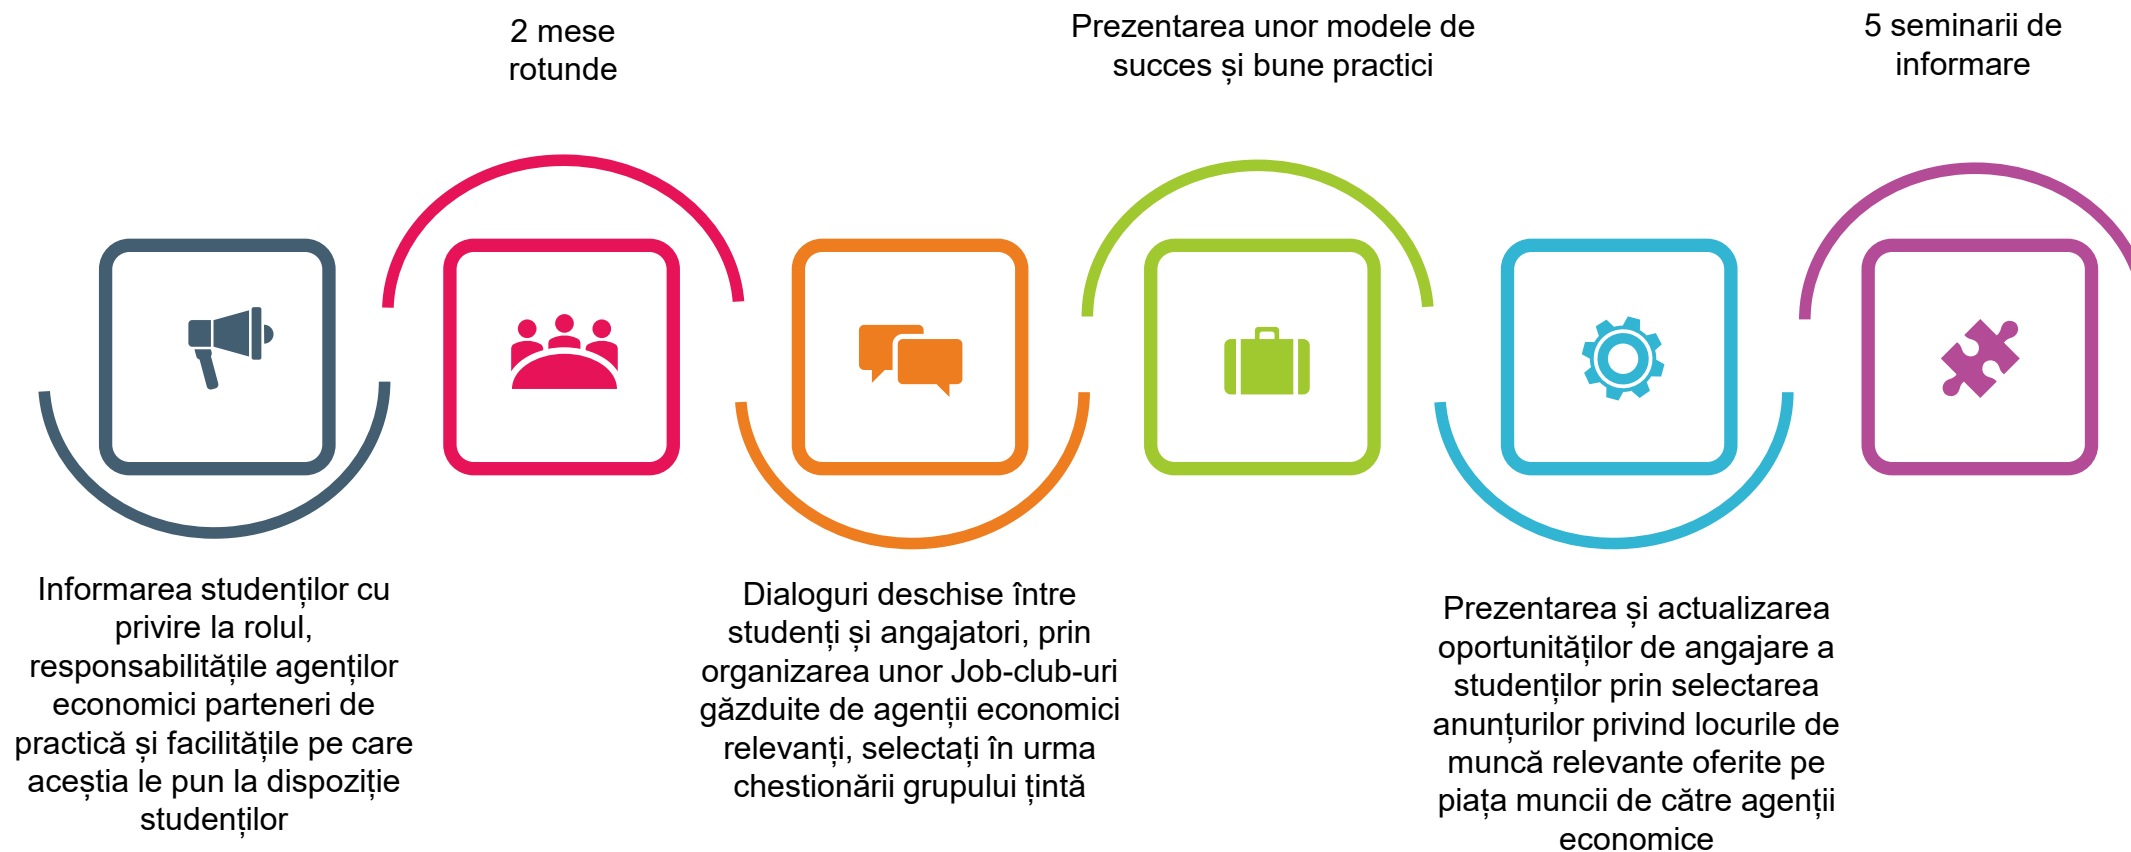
2 mese rotunde

Prezentarea unor modele de succes și bune practici

5 seminarii de informare

Informarea studenților cu privire la rolul, responsabilitățile agenților economici parteneri de practică și facilitățile pe care aceștia le pun la dispoziție studenților

Dialoguri deschise între studenți și angajatori, prin organizarea unor Job-club-uri găzduite de agenții economici relevanți, selectați în urma chestionării grupului țintă

Prezentarea și actualizarea oportunităților de angajare a studenților prin selectarea anunțurilor privind locurile de muncă relevante oferite pe piața muncii de către agenții economice